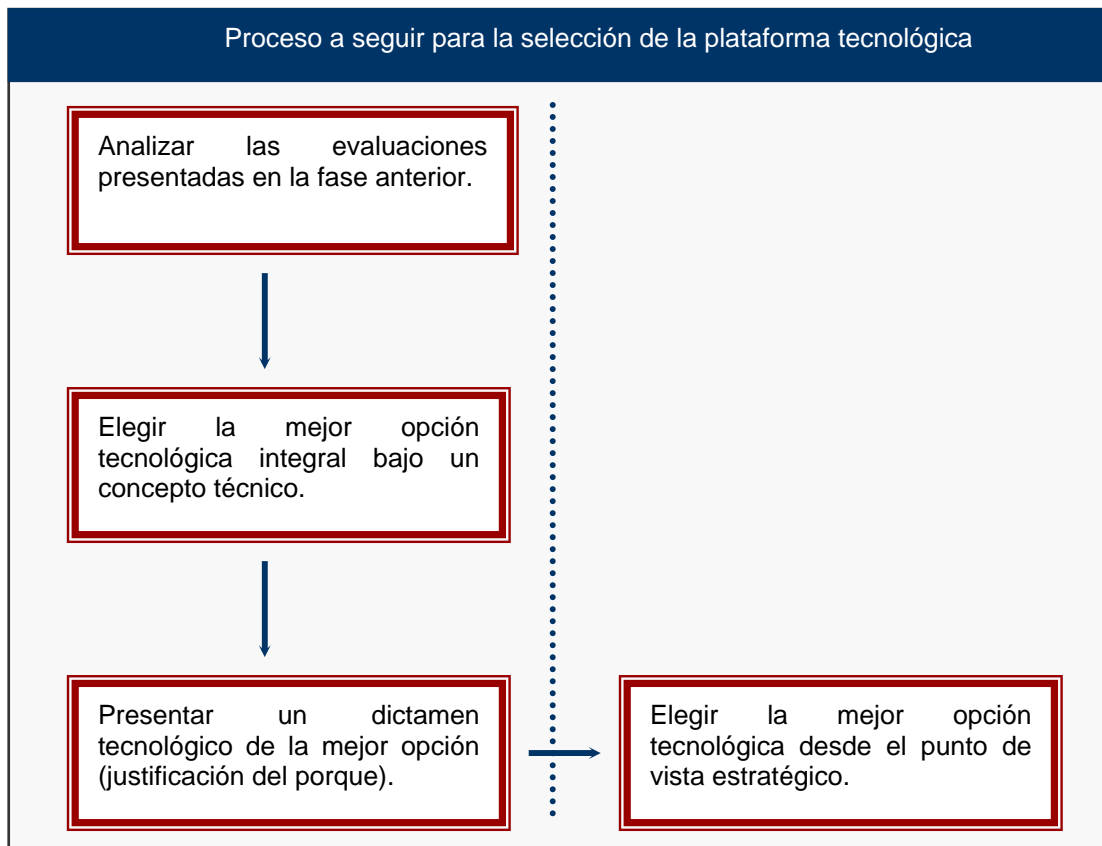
Proceso a seguir para la selección de la plataforma tecnológica

Analizar las evaluaciones presentadas en la fase anterior.

Elegir la mejor opción tecnológica integral bajo un concepto técnico.

Presentar un dictamen tecnológico de la mejor opción (justificación del porque).

Elegir la mejor opción tecnológica desde el punto de vista estratégico.